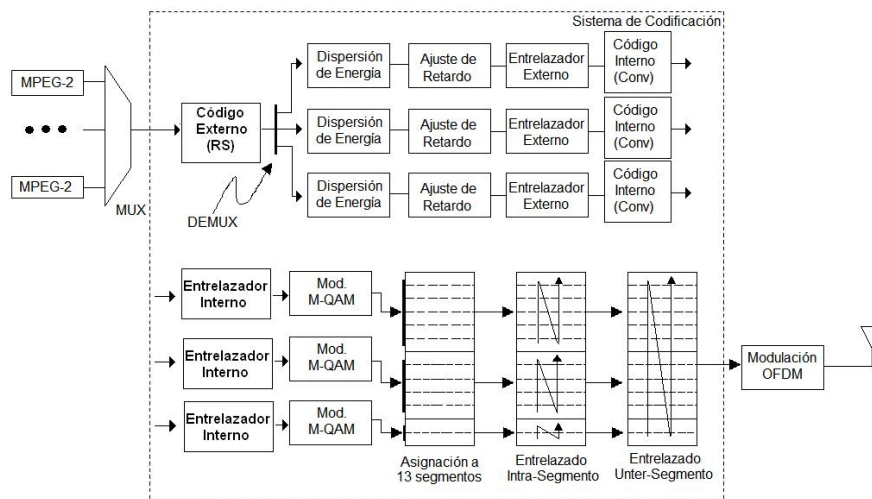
Sistema de Codificación

MPEG-2

• • •

MPEG-2

MUX

Código Externo (RS)

DEMUX

Dispersión de Energía

Ajuste de Retardo

Entrelazador Externo

Código Interno (Conv)

Dispersión de Energía

Ajuste de Retardo

Entrelazador Externo

Código Interno (Conv)

Dispersión de Energía

Ajuste de Retardo

Entrelazador Externo

Código Interno (Conv)

Entrelazador Interno

Mod. M-QAM

Entrelazador Interno

Mod. M-QAM

Entrelazador Interno

Mod. M-QAM

Asignación a 13 segmentos

Entrelazado Intra-Segmento

Entrelazado Unter-Segmento

Modulación OFDM